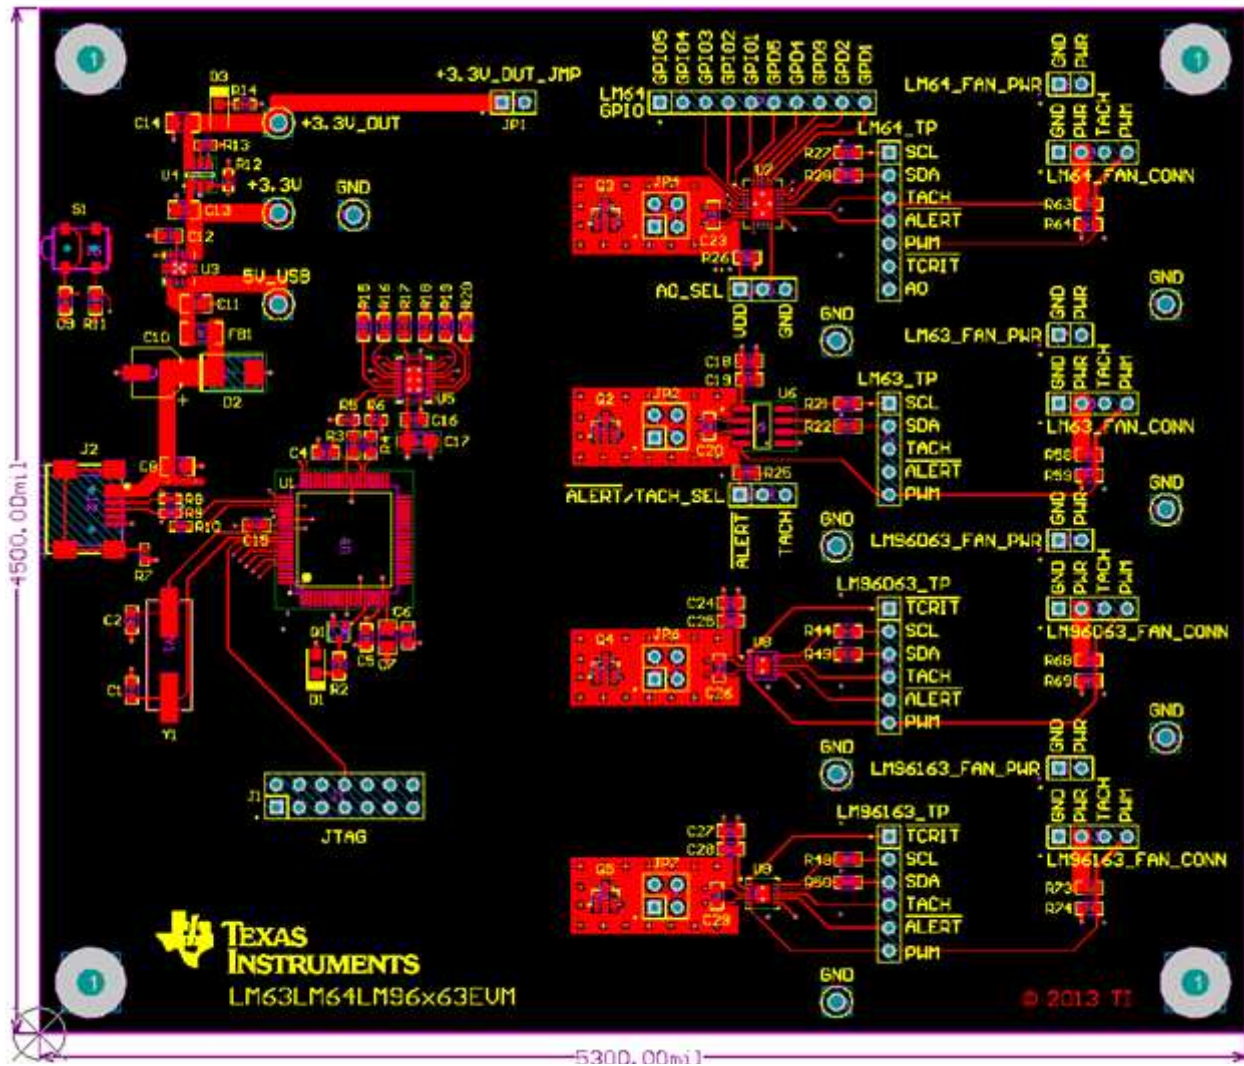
+3.3V_OUT_JMP
D3
R14
C14
+3.3V_OUT
JP1
R13
R12
U4
+3.3V
GND
C13
S1
C12
U3
5V_USB
C11
D9 R11
FB1
C10
D2
R15 R16 R17 R18 R19 R20
U5
R5 R6
C16
R3
C17
C4
J2
C8
U1
R8
R9
R10
C15
R7
C2
C1
Y1
Q1
C5 C7
C6
D1 R2
J1
JTAG
LM64 GPIO
GPIO5 GPIO4 GPIO3 GPIO2 GPIO1 GPIO6 GPIO1 GPIO0 GPIO2 GPIO1
LM64_TP
R27
R28
U2
Q3
JP4
C23
R26
SCL
SDA
TACH
ALERT
PWM
TCRIT
A0
A0_SEL
VDD
GND
GND
GND PWR
LM64_FAN_PWR
GND PWR TACH PWM
LM64_FAN_CONN
R63
R64
GND
GND PWR
LM63_FAN_PWR
C18
C19
LM63_TP
U6
Q2
JP2
R21
R22
SCL
SDA
TACH
ALERT
PWM
C20
R25
$\overline{ALERT}$/TACH_SEL
ALERT
TACH
GND PWR TACH PWM
LM63_FAN_CONN
R58
R59
GND
GND PWR
GND
LM96063_FAN_PWR
LM96063_TP
C24
C25
TCRIT
SCL
SDA
TACH
ALERT
PWM
Q4
JP6
R44
R43
U8
C26
GND PWR TACH PWM
LM96063_FAN_CONN
R68
R69
GND
GND
LM96163_FAN_PWR
GND PWR
LM96163_TP
C27
C28
TCRIT
SCL
SDA
TACH
ALERT
PWM
Q5
JP7
R48
R50
U9
C29
GND PWR TACH PWM
LM96163_FAN_CONN
R73
R74
GND
TEXAS INSTRUMENTS
LM63LM64LM96x63EVM
© 2013 TI
4500.00mil
5300.00mil